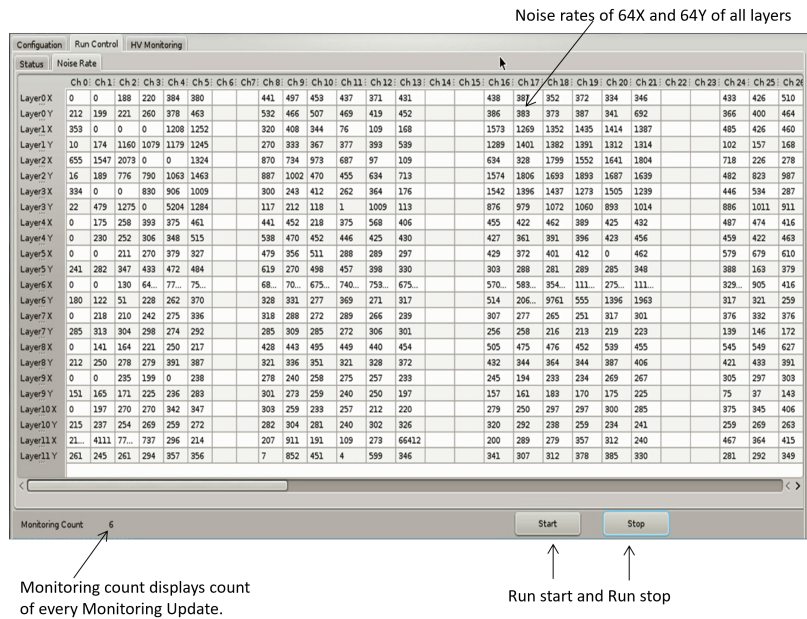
Noise rates of 64X and 64Y of all layers

Configuation | Run Control | HV Monitoring

Status | Noise Rate

| | Ch 0 | Ch 1 | Ch 2 | Ch 3 | Ch 4 | Ch 5 | Ch 6 | Ch 7 | Ch 8 | Ch 9 | Ch 10 | Ch 11 | Ch 12 | Ch 13 | Ch 14 | Ch 15 | Ch 16 | Ch 17 | Ch 18 | Ch 19 | Ch 20 | Ch 21 | Ch 22 | Ch 23 | Ch 24 | Ch 25 | Ch 26 |
|---|---|---|---|---|---|---|---|---|---|---|---|---|---|---|---|---|---|---|---|---|---|---|---|---|---|---|---|
| Layer0 X | 0 | 0 | 188 | 220 | 384 | 380 | | | 441 | 497 | 453 | 437 | 371 | 431 | | | 438 | 387 | 352 | 372 | 334 | 346 | | | 433 | 426 | 510 |
| Layer0 Y | 212 | 199 | 221 | 260 | 378 | 463 | | | 532 | 466 | 507 | 469 | 419 | 452 | | | 386 | 383 | 373 | 387 | 341 | 692 | | | 366 | 400 | 464 |
| Layer1 X | 353 | 0 | 0 | 0 | 1208 | 1252 | | | 320 | 408 | 344 | 76 | 109 | 168 | | | 1573 | 1269 | 1352 | 1435 | 1414 | 1387 | | | 485 | 426 | 460 |
| Layer1 Y | 10 | 174 | 1160 | 1079 | 1179 | 1245 | | | 270 | 333 | 367 | 377 | 393 | 539 | | | 1289 | 1401 | 1382 | 1391 | 1312 | 1314 | | | 102 | 157 | 168 |
| Layer2 X | 655 | 1547 | 2073 | 0 | 0 | 1324 | | | 870 | 734 | 973 | 687 | 97 | 109 | | | 634 | 328 | 1799 | 1552 | 1641 | 1804 | | | 718 | 226 | 278 |
| Layer2 Y | 16 | 189 | 776 | 790 | 1063 | 1463 | | | 887 | 1002 | 470 | 455 | 634 | 713 | | | 1574 | 1806 | 1693 | 1893 | 1687 | 1639 | | | 482 | 823 | 987 |
| Layer3 X | 334 | 0 | 0 | 830 | 906 | 1009 | | | 300 | 243 | 412 | 262 | 364 | 176 | | | 1542 | 1396 | 1437 | 1273 | 1505 | 1239 | | | 446 | 534 | 287 |
| Layer3 Y | 22 | 479 | 1275 | 0 | 5204 | 1284 | | | 117 | 212 | 118 | 1 | 1009 | 113 | | | 876 | 979 | 1072 | 1060 | 893 | 1014 | | | 886 | 1011 | 911 |
| Layer4 X | 0 | 175 | 258 | 393 | 375 | 461 | | | 441 | 452 | 218 | 375 | 568 | 406 | | | 455 | 422 | 462 | 389 | 425 | 432 | | | 487 | 474 | 416 |
| Layer4 Y | 0 | 230 | 252 | 306 | 348 | 515 | | | 538 | 470 | 452 | 446 | 425 | 430 | | | 427 | 361 | 391 | 396 | 423 | 456 | | | 459 | 422 | 463 |
| Layer5 X | 0 | 0 | 211 | 270 | 379 | 327 | | | 479 | 356 | 511 | 288 | 289 | 297 | | | 429 | 372 | 401 | 412 | 0 | 462 | | | 579 | 679 | 610 |
| Layer5 Y | 241 | 282 | 347 | 433 | 472 | 484 | | | 619 | 270 | 498 | 457 | 398 | 330 | | | 303 | 288 | 281 | 289 | 285 | 348 | | | 388 | 163 | 379 |
| Layer6 X | 0 | 0 | 130 | 64... | 77... | 75... | | | 68... | 70... | 675... | 740... | 753... | 675... | | | 570... | 583... | 354... | 111... | 275... | 111... | | | 329... | 905 | 416 |
| Layer6 Y | 180 | 122 | 51 | 228 | 262 | 370 | | | 328 | 331 | 277 | 369 | 271 | 317 | | | 514 | 206... | 9761 | 555 | 1396 | 1963 | | | 317 | 321 | 259 |
| Layer7 X | 0 | 218 | 210 | 242 | 275 | 336 | | | 318 | 288 | 272 | 289 | 266 | 239 | | | 307 | 277 | 265 | 251 | 317 | 301 | | | 376 | 332 | 376 |
| Layer7 Y | 285 | 313 | 304 | 298 | 274 | 292 | | | 285 | 309 | 285 | 272 | 306 | 301 | | | 256 | 258 | 216 | 213 | 219 | 223 | | | 139 | 146 | 172 |
| Layer8 X | 0 | 141 | 164 | 221 | 250 | 217 | | | 428 | 443 | 495 | 449 | 440 | 454 | | | 505 | 475 | 476 | 452 | 539 | 455 | | | 545 | 549 | 627 |
| Layer8 Y | 212 | 250 | 278 | 279 | 391 | 387 | | | 321 | 336 | 351 | 321 | 328 | 372 | | | 432 | 344 | 364 | 344 | 387 | 406 | | | 421 | 433 | 391 |
| Layer9 X | 0 | 0 | 235 | 199 | 0 | 238 | | | 278 | 240 | 258 | 275 | 257 | 233 | | | 245 | 194 | 233 | 234 | 269 | 267 | | | 305 | 297 | 303 |
| Layer9 Y | 151 | 165 | 171 | 225 | 236 | 283 | | | 301 | 273 | 259 | 240 | 250 | 197 | | | 157 | 161 | 183 | 170 | 175 | 225 | | | 75 | 37 | 143 |
| Layer10 X | 0 | 197 | 270 | 270 | 342 | 347 | | | 303 | 259 | 233 | 257 | 212 | 220 | | | 279 | 250 | 297 | 297 | 300 | 285 | | | 375 | 345 | 406 |
| Layer10 Y | 215 | 237 | 254 | 269 | 259 | 272 | | | 282 | 304 | 281 | 240 | 302 | 326 | | | 320 | 292 | 238 | 259 | 234 | 241 | | | 259 | 269 | 263 |
| Layer11 X | 21... | 4111 | 77... | 737 | 296 | 214 | | | 207 | 911 | 191 | 109 | 273 | 66412 | | | 200 | 289 | 279 | 357 | 312 | 240 | | | 467 | 364 | 415 |
| Layer11 Y | 261 | 245 | 261 | 294 | 357 | 356 | | | 7 | 852 | 451 | 4 | 599 | 346 | | | 341 | 307 | 312 | 378 | 385 | 330 | | | 281 | 292 | 349 |

Monitoring Count 6

Start

Stop

Monitoring count displays count of every Monitoring Update.

Run start and Run stop